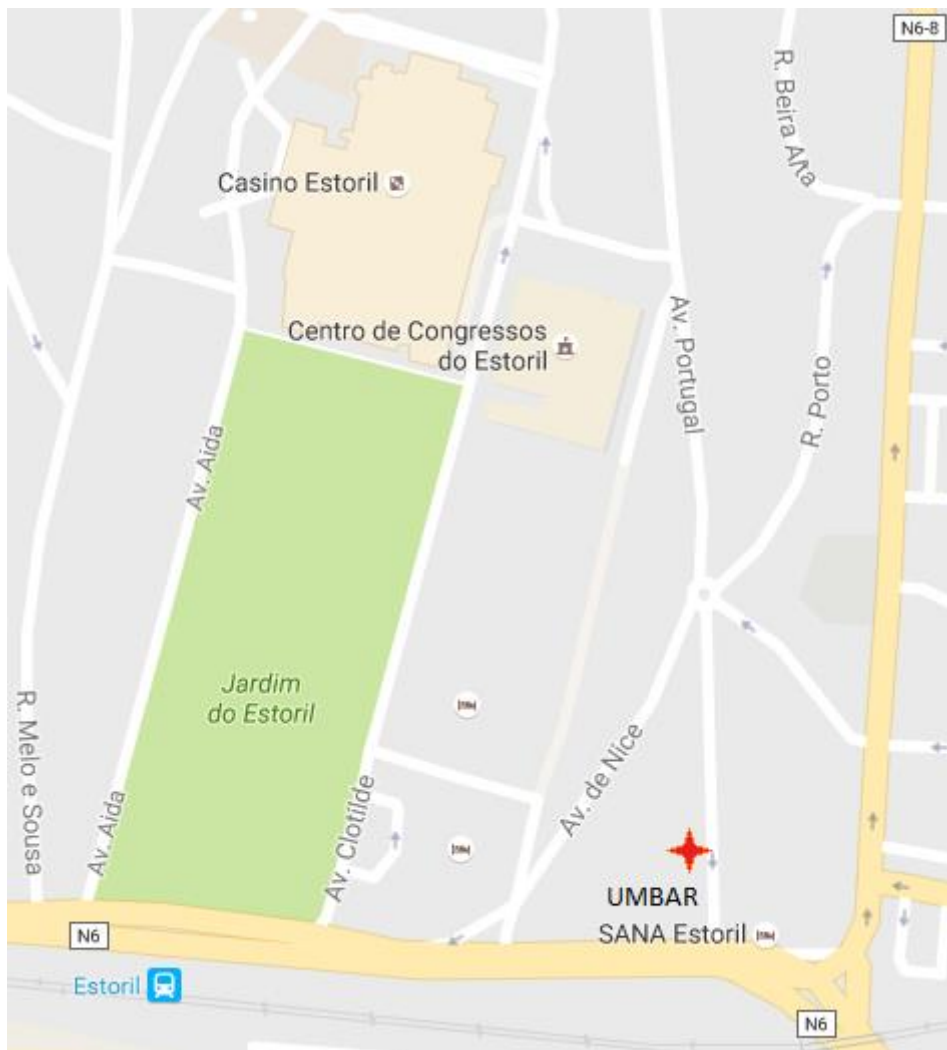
N6-8

R. Beira Alta

Casino Estoril

Centro de Congressos do Estoril

Av. Portugal

R. Porto

Av. Aida

Jardim do Estoril

R. Melo e Sousa

Av. Aida

Av. Clotilde

Av. de Nice

UMBAR

SANA Estoril

N6

Estoril

N6